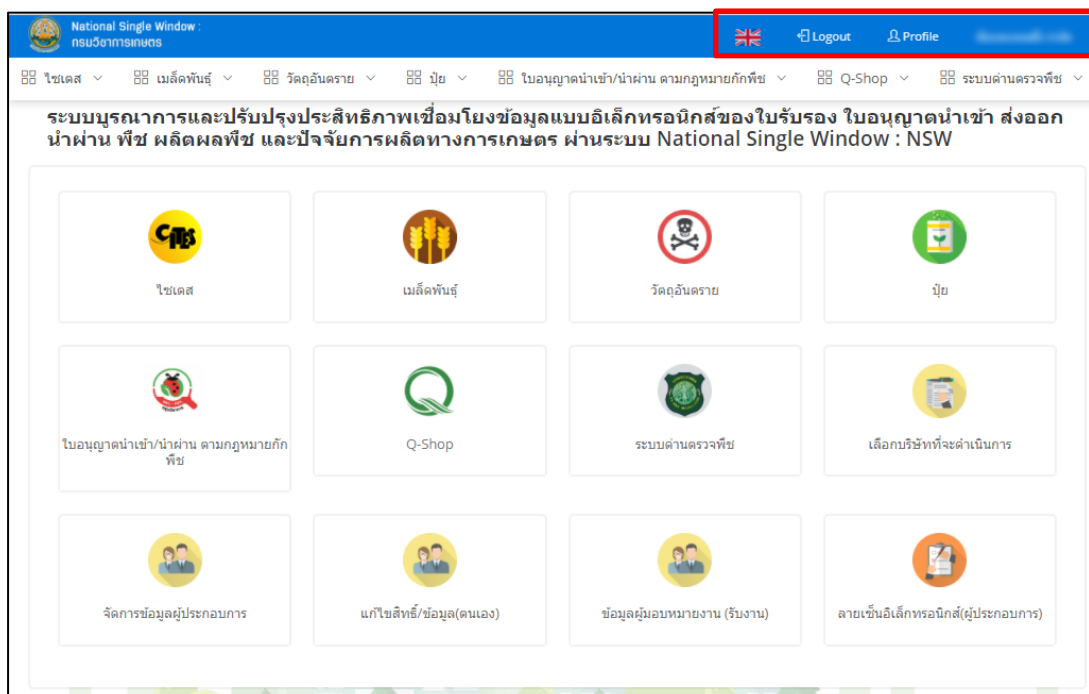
National Single Window :
กรมวิชาการเกษตร

Logout
Profile
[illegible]

ไซเตส
เมล็ดพันธุ์
วัตถุอันตราย
ปุ๋ย
ใบอนุญาตนำเข้า/นำผ่าน ตามกฎหมายกักพืช
Q-Shop
ระบบด่านตรวจพืช

ระบบบูรณาการและปรับปรุงประสิทธิภาพเชื่อมโยงข้อมูลแบบอิเล็กทรอนิกส์ของใบรับรอง ใบอนุญาตนำเข้า ส่งออก นำผ่าน พืช ผลิตผลพืช และปัจจัยการผลิตทางการเกษตร ผ่านระบบ National Single Window : NSW

CITES
ไซเตส

เมล็ดพันธุ์

วัตถุอันตราย

ปุ๋ย

ใบอนุญาตนำเข้า/นำผ่าน ตามกฎหมายกักพืช

Q-Shop

ระบบด่านตรวจพืช

เลือกบริษัทที่จะดำเนินการ

จัดการข้อมูลผู้ประกอบการ

แก้ไขสิทธิ์/ข้อมูล(ตนเอง)

ข้อมูลผู้มอบหมายงาน (รับงาน)

ลายเซ็นอิเล็กทรอนิกส์(ผู้ประกอบการ)